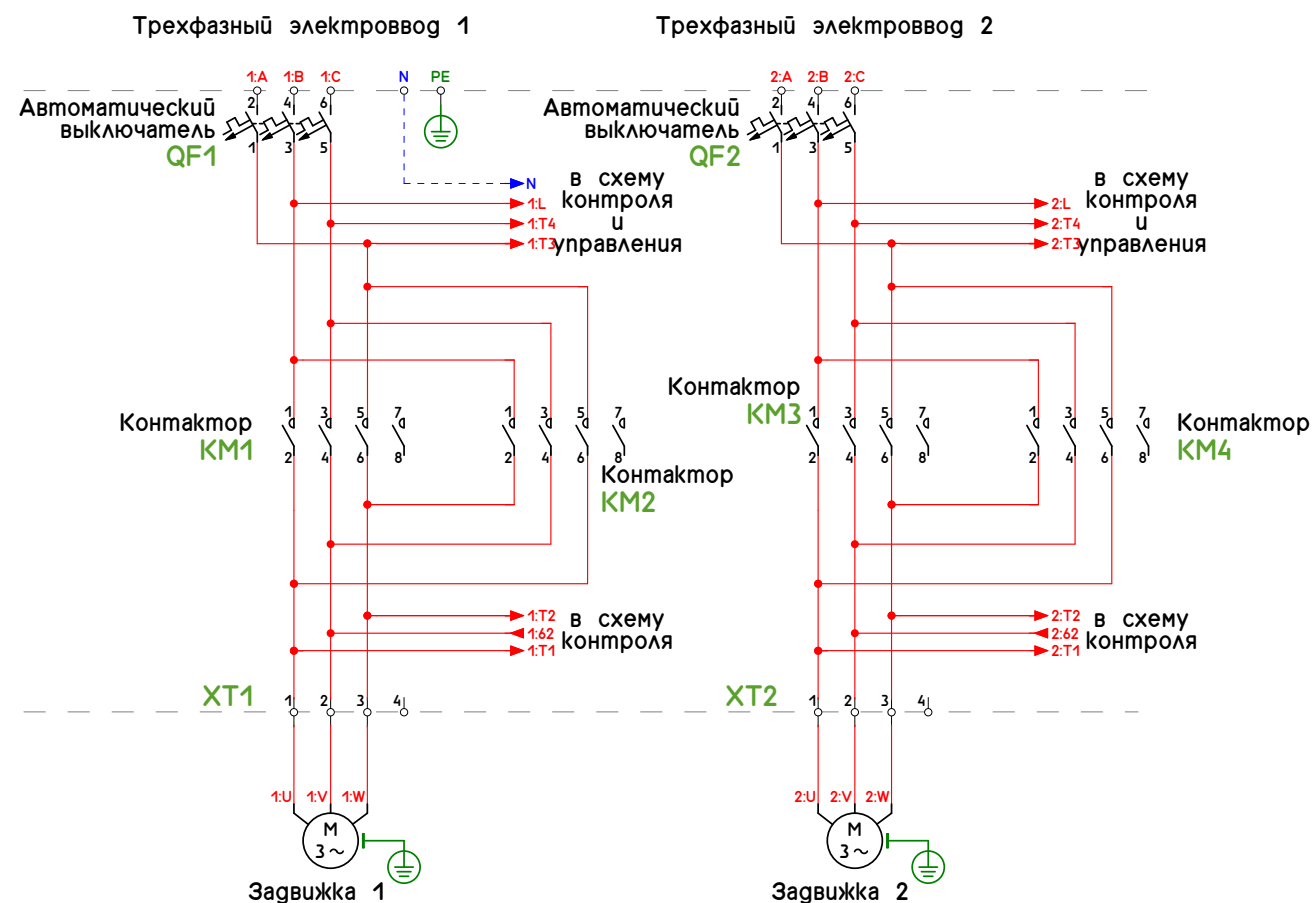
Трехфазный электроввод 1

Трехфазный электроввод 2

1:A 1:B 1:C N PE

2 4 6

Автоматический выключатель QF1

1 3 5

N

в схему контроля и управления

1:L
1:T4
1:T3

2:A 2:B 2:C

2 4 6

Автоматический выключатель QF2

1 3 5

в схему контроля и управления

2:L
2:T4
2:T3

Контактор KM1

1 3 5 7
2 4 6 8

1 3 5 7
2 4 6 8

Контактор KM2

Контактор KM3

1 3 5 7
2 4 6 8

1 3 5 7
2 4 6 8

Контактор KM4

1:T2
1:62
1:T1

в схему контроля

2:T2
2:62
2:T1

в схему контроля

XT1

1 2 3 4

XT2

1 2 3 4

1:U 1:V 1:W

M
3 ~

Задвижка 1

2:U 2:V 2:W

M
3 ~

Задвижка 2